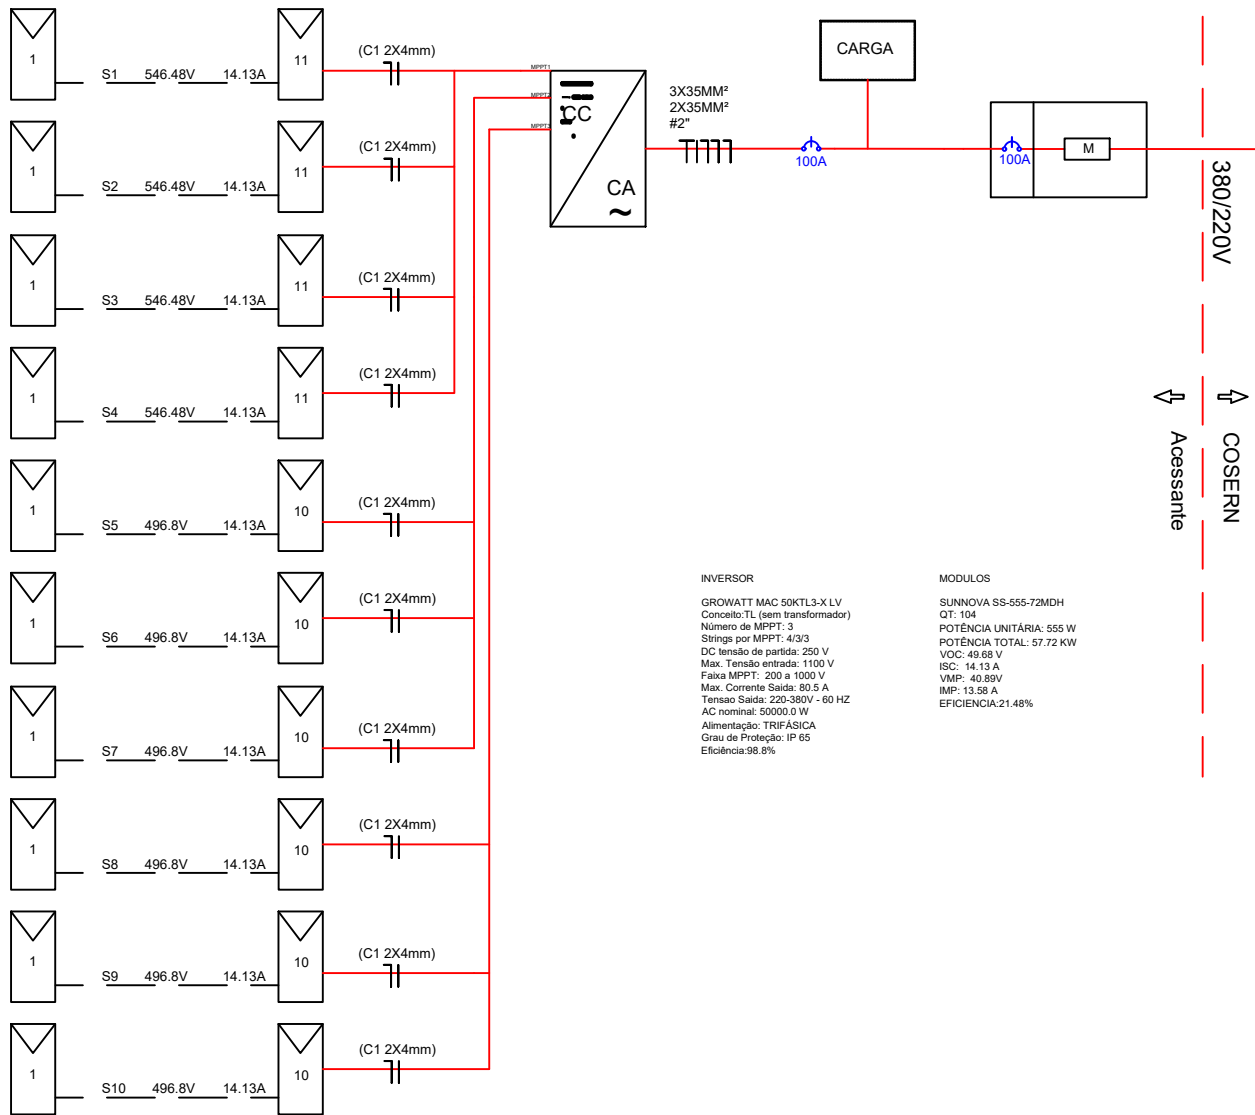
1 S1 546.48V 14.13A 11 (C1 2X4mm)

1 S2 546.48V 14.13A 11 (C1 2X4mm)

1 S3 546.48V 14.13A 11 (C1 2X4mm)

1 S4 546.48V 14.13A 11 (C1 2X4mm)

1 S5 496.8V 14.13A 10 (C1 2X4mm)

1 S6 496.8V 14.13A 10 (C1 2X4mm)

1 S7 496.8V 14.13A 10 (C1 2X4mm)

1 S8 496.8V 14.13A 10 (C1 2X4mm)

1 S9 496.8V 14.13A 10 (C1 2X4mm)

1 S10 496.8V 14.13A 10 (C1 2X4mm)

MPPT1
MPPT2
MPPT3

CC
CA
~

3X35MM²
2X35MM²
#2"

100A

CARGA

100A

M

380/220V

COSERN

Acessante

INVERSOR

GROWATT MAC 50KTL3-X LV
Conceito:TL (sem transformador)
Número de MPPT: 3
Strings por MPPT: 4/3/3
DC tensão de partida: 250 V
Max. Tensão entrada: 1100 V
Faixa MPPT: 200 a 1000 V
Max. Corrente Saida: 80.5 A
Tensao Saida: 220-380V - 60 HZ
AC nominal: 50000.0 W
Alimentação: TRIFÁSICA
Grau de Proteção: IP 65
Eficiência:98.8%

MODULOS

SUNNOVA SS-555-72MDH
QT: 104
POTÊNCIA UNITÁRIA: 555 W
POTÊNCIA TOTAL: 57.72 KW
VOC: 49.68 V
ISC: 14.13 A
VMP: 40.89V
IMP: 13.58 A
EFICIENCIA:21.48%